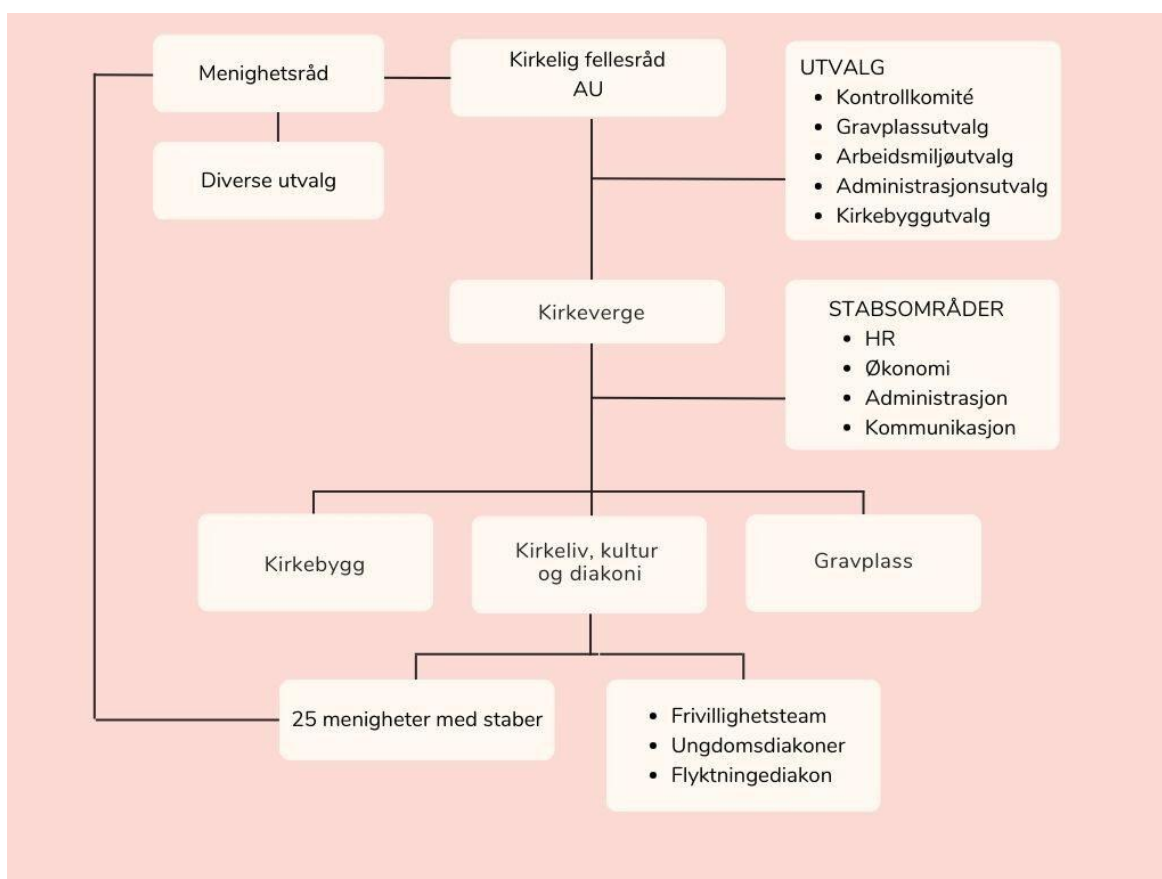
Menighetsråd

Kirkelig fellesråd
AU

UTVALG
- Kontrollkomité
- Gravplassutvalg
- Arbeidsmiljøutvalg
- Administrasjonsutvalg
- Kirkebyggutvalg

Diverse utvalg

Kirkeverge

STABSOMRÅDER
- HR
- Økonomi
- Administrasjon
- Kommunikasjon

Kirkebygg

Kirkeliv, kultur og diakoni

Gravplass

25 menigheter med staber

- Frivillighetsteam
- Ungdomsdiakoner
- Flyktningediakon